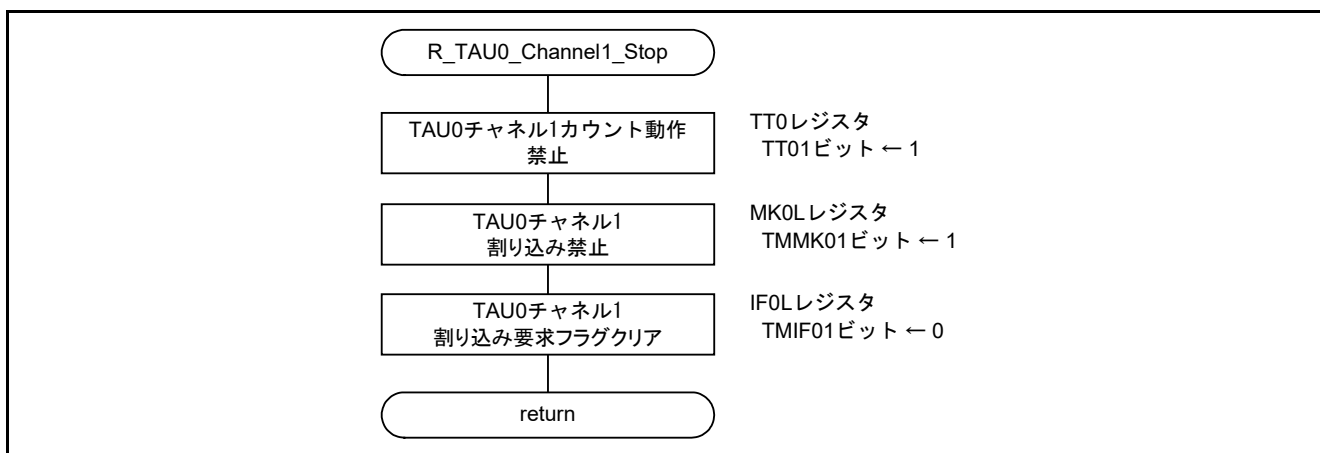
R_TAU0_Channel1_Stop

TAU0チャネル1カウント動作禁止

TT0レジスタ
TT01ビット ← 1

TAU0チャネル1
割り込み禁止

MK0Lレジスタ
TMMK01ビット ← 1

TAU0チャネル1
割り込み要求フラグクリア

IF0Lレジスタ
TMIF01ビット ← 0

return